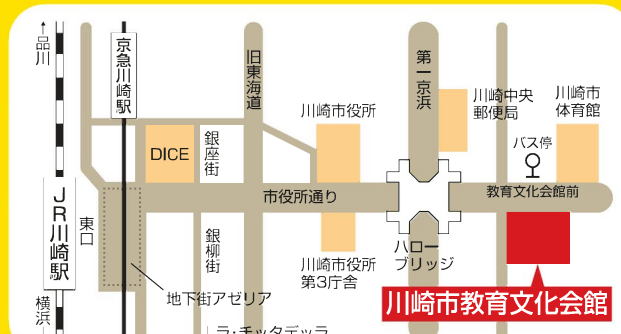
↑品川

京急川崎駅

旧東海道

第一京浜

川崎中央郵便局

川崎市体育館

川崎市役所

DICE

銀座街

バス停

JR川崎駅

東口

市役所通り

教育文化会館前

銀柳街

ハローブリッジ

川崎市役所第3庁舎

地下街アゼリア

横浜↓

ラ・チッタデッラ

川崎市教育文化会館